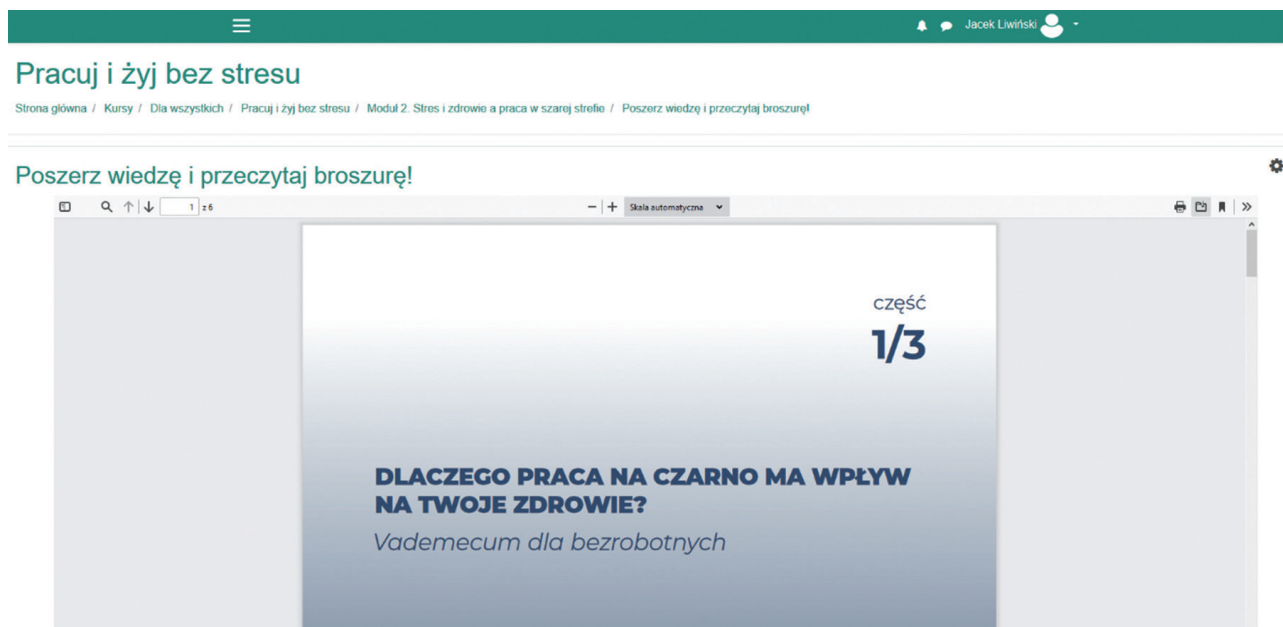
Jacek Liwiński

Pracuj i żyj bez stresu

Strona główna / Kursy / Dla wszystkich / Pracuj i żyj bez stresu / Moduł 2. Stres i zdrowie a praca w szarej strefie / Poszerz wiedzę i przeczytaj broszurę!

Poszerz wiedzę i przeczytaj broszurę!

1 z 6

Skala automatyczna

część

1/3

DLACZEGO PRACA NA CZARNO MA WPŁYW NA TWOJE ZDROWIE?

Vademecum dla bezrobotnych